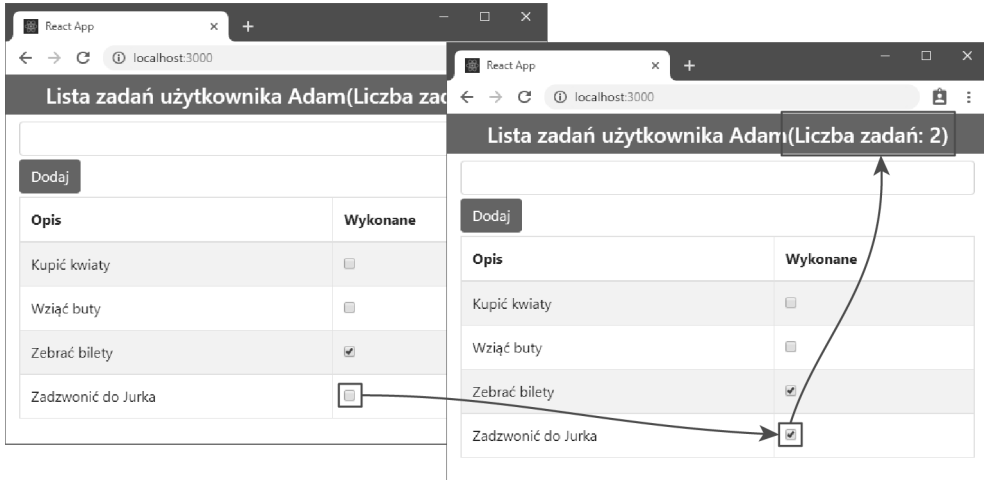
React App ×

localhost:3000

Lista zadań użytkownika Adam(Liczba zad

Dodaj

| Opis | Wykonane |
|---|---|
| Kupić kwiaty | ☐ |
| Wziąć buty | ☐ |
| Zebrać bilety | ☑ |
| Zadzwonić do Jurka | ☐ |

React App ×

localhost:3000

Lista zadań użytkownika Adam(Liczba zadań: 2)

Dodaj

| Opis | Wykonane |
|---|---|
| Kupić kwiaty | ☐ |
| Wziąć buty | ☐ |
| Zebrać bilety | ☑ |
| Zadzwonić do Jurka | ☑ |